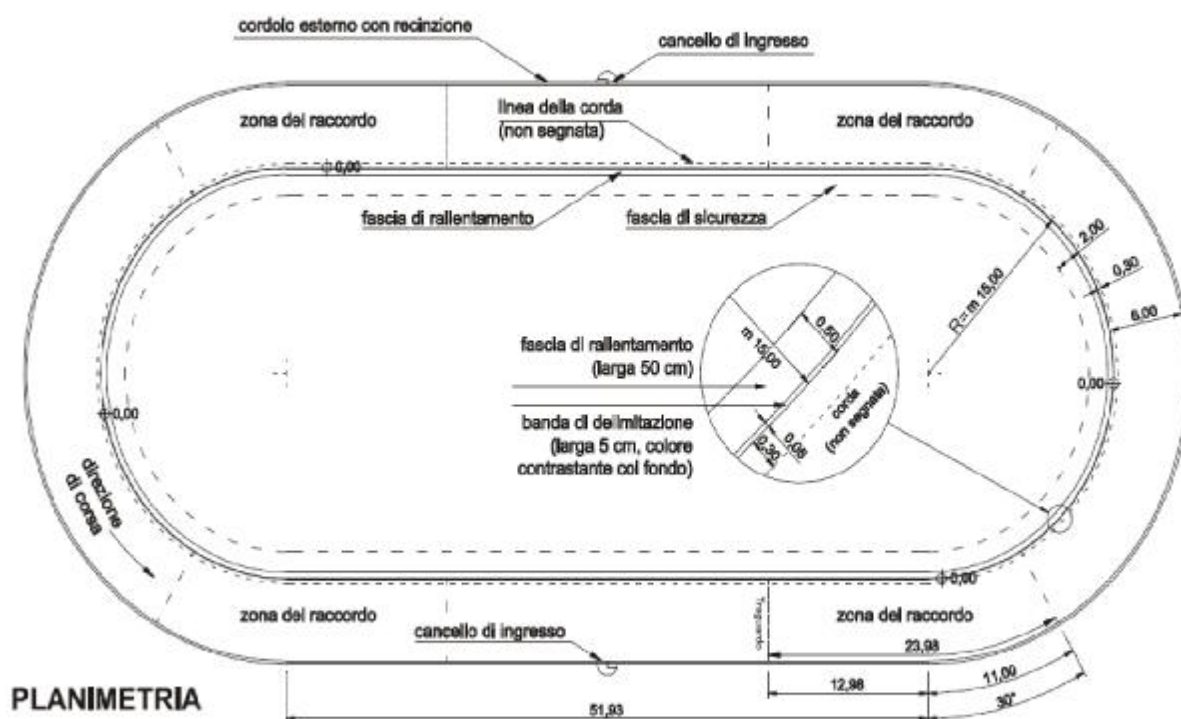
cordolo esterno con recinzione

cancello di ingresso

zona del raccordo

linea della corda (non segnata)

zona del raccordo

0,00

fascia di rallentamento

fascia di sicurezza

2,00

0,30

R= m 15,00

6,00

fascia di rallentamento (larga 50 cm)

m 15,00

0,50

banda di delimitazione (larga 5 cm, colore contrastante col fondo)

corda (non segnata)

0,30

0,05

0,00

0,00

direzione di corsa

0,00

zona del raccordo

Traguardo

zona del raccordo

cancello di ingresso

23,98

PLANIMETRIA

12,98

11,00

30°

51,93